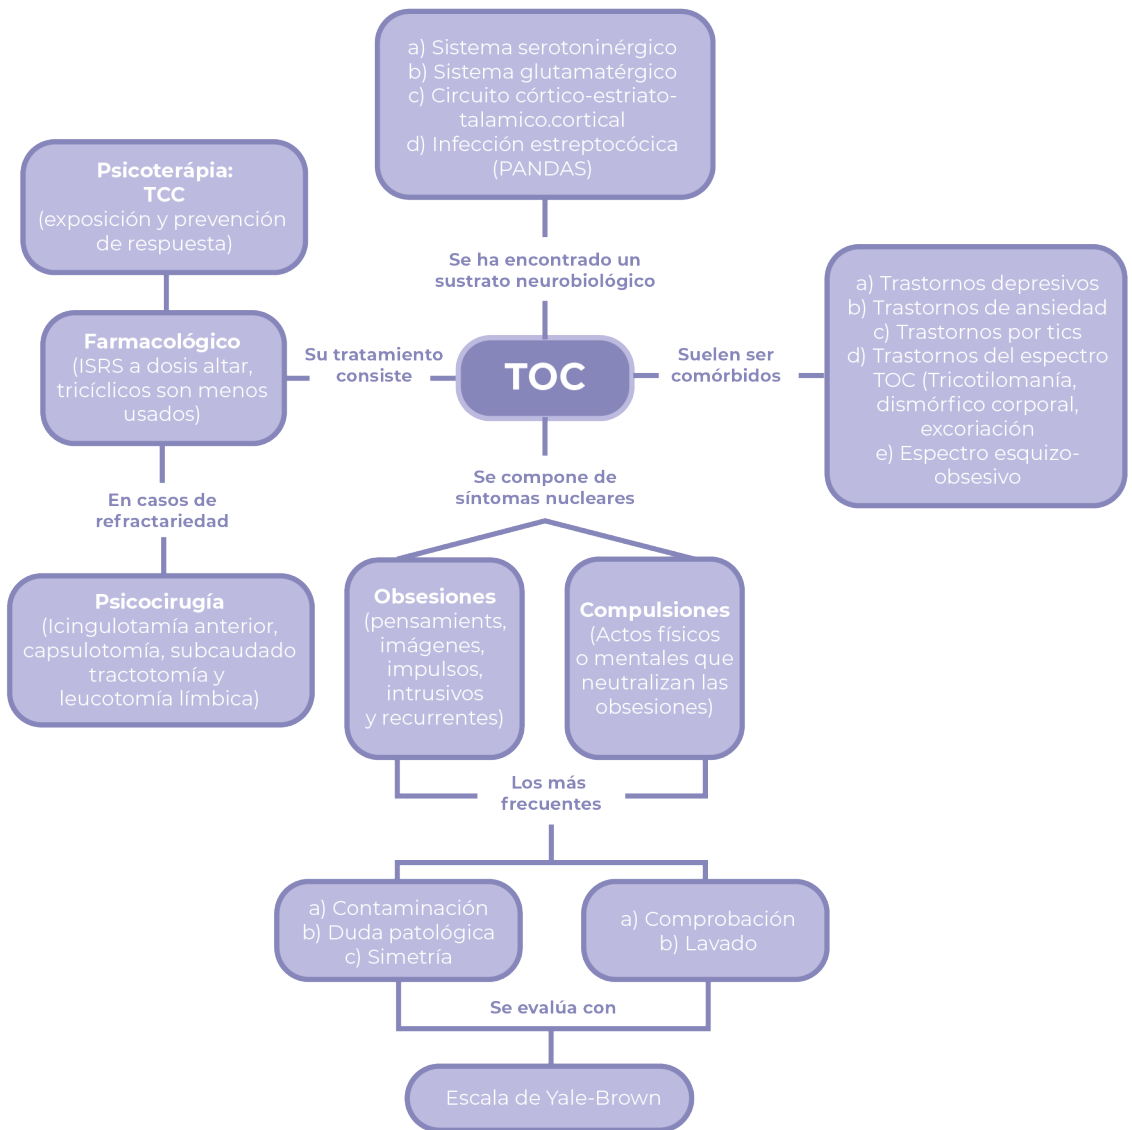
a) Sistema serotoninérgico
b) Sistema glutamatérgico
c) Circuito córtico-estriato-talamico.cortical
d) Infección estreptocócica (PANDAS)

Psicoterápia: TCC
(exposición y prevención de respuesta)

Se ha encontrado un sustrato neurobiológico

a) Trastornos depresivos
b) Trastornos de ansiedad
c) Trastornos por tics
d) Trastornos del espectro TOC (Tricotilomanía, dismórfico corporal, excoriación
e) Espectro esquizo-obsesivo

Farmacológico
(ISRS a dosis altar, tricíclicos son menos usados)

Su tratamiento consiste

TOC

Suelen ser comórbidos

Se compone de síntomas nucleares

En casos de refractariedad

Psicocirugía
(Icingulotamía anterior, capsulotomía, subcaudado tractotomía y leucotomía límbica)

Obsesiones
(pensamients, imágenes, impulsos, intrusivos y recurrentes)

Compulsiones
(Actos físicos o mentales que neutralizan las obsesiones)

Los más frecuentes

a) Contaminación
b) Duda patológica
c) Simetría

a) Comprobación
b) Lavado

Se evalúa con

Escala de Yale-Brown